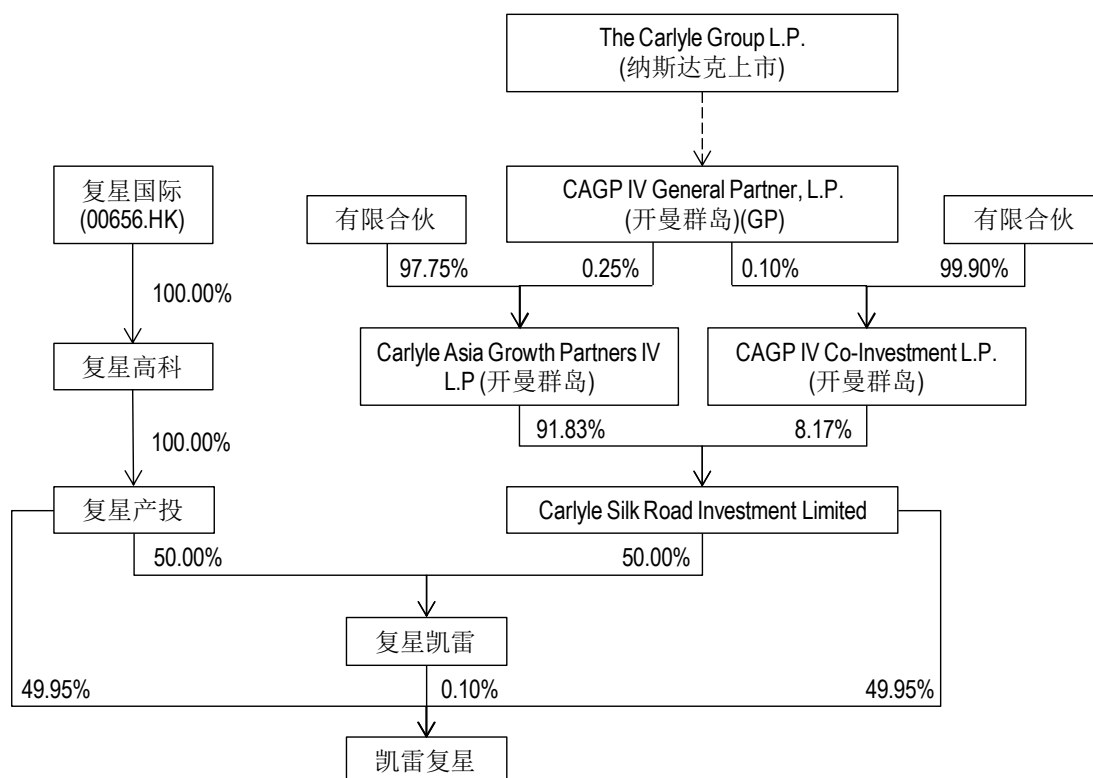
The Carlyle Group L.P.
(纳斯达克上市)

复星国际
(00656.HK)

CAGP IV General Partner, L.P.
(开曼群岛)(GP)

有限合伙

有限合伙

97.75%

0.25%

0.10%

99.90%

100.00%

复星高科

Carlyle Asia Growth Partners IV L.P (开曼群岛)

CAGP IV Co-Investment L.P.
(开曼群岛)

100.00%

91.83%

8.17%

复星产投

Carlyle Silk Road Investment Limited

50.00%

50.00%

复星凯雷

49.95%

0.10%

49.95%

凯雷复星